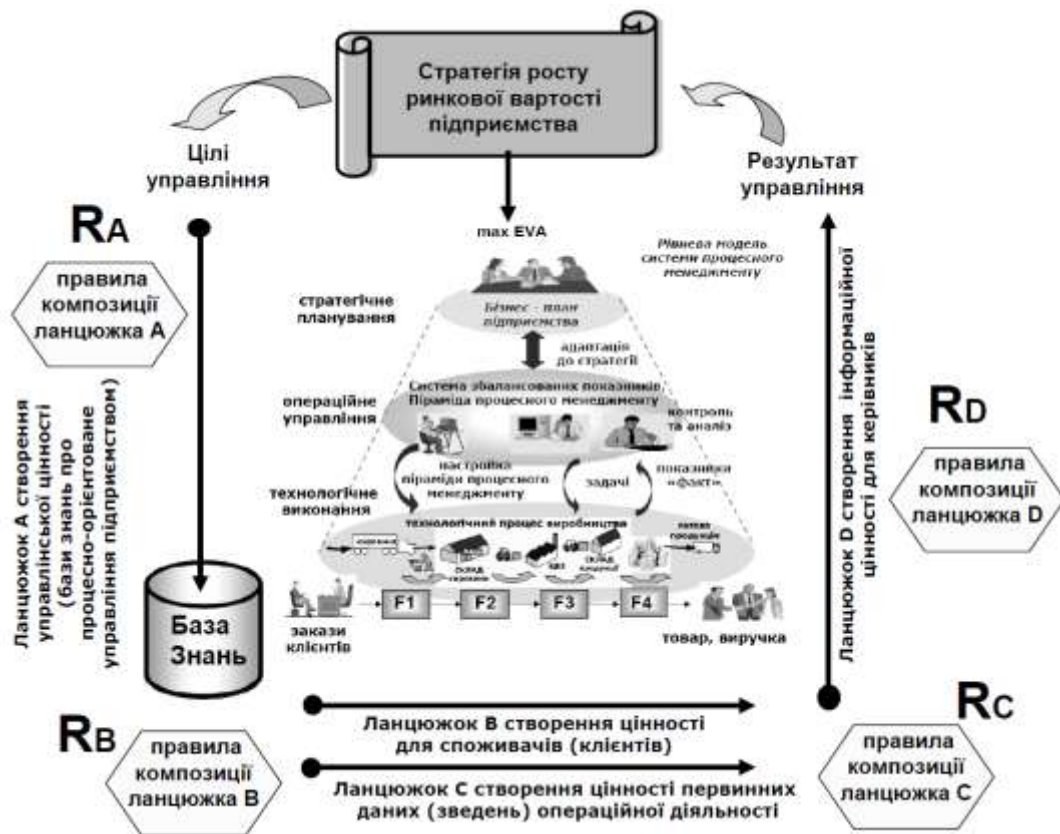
Стратегія росту ринкової вартості підприємства

Цілі управління

Результат управління

RA

правила композиції ланцюжка A

Ланцюжок A створення управлінської цінності (бази знань про процесно-орієнтоване управління підприємством)

max EVA

Рівнева модель системи процесного менеджменту

стратегічне планування

Бізнес - план підприємства

адаптація до стратегії

операційне управління

Система збалансованих показників Піраміда процесного менеджменту

контроль та аналіз

настройка піраміди процесного менеджменту

задачі

показники «факт»

технологічне виконання

технологічний процес виробництва

склад

склад

F1

F2

F3

F4

закази клієнтів

товар, виручка

База Знань

RD

правила композиції ланцюжка D

Ланцюжок D створення інформаційної цінності для керівників

RB

правила композиції ланцюжка B

Ланцюжок B створення цінності для споживачів (клієнтів)

Ланцюжок C створення цінності первинних даних (зведень) операційної діяльності

RC

правила композиції ланцюжка C